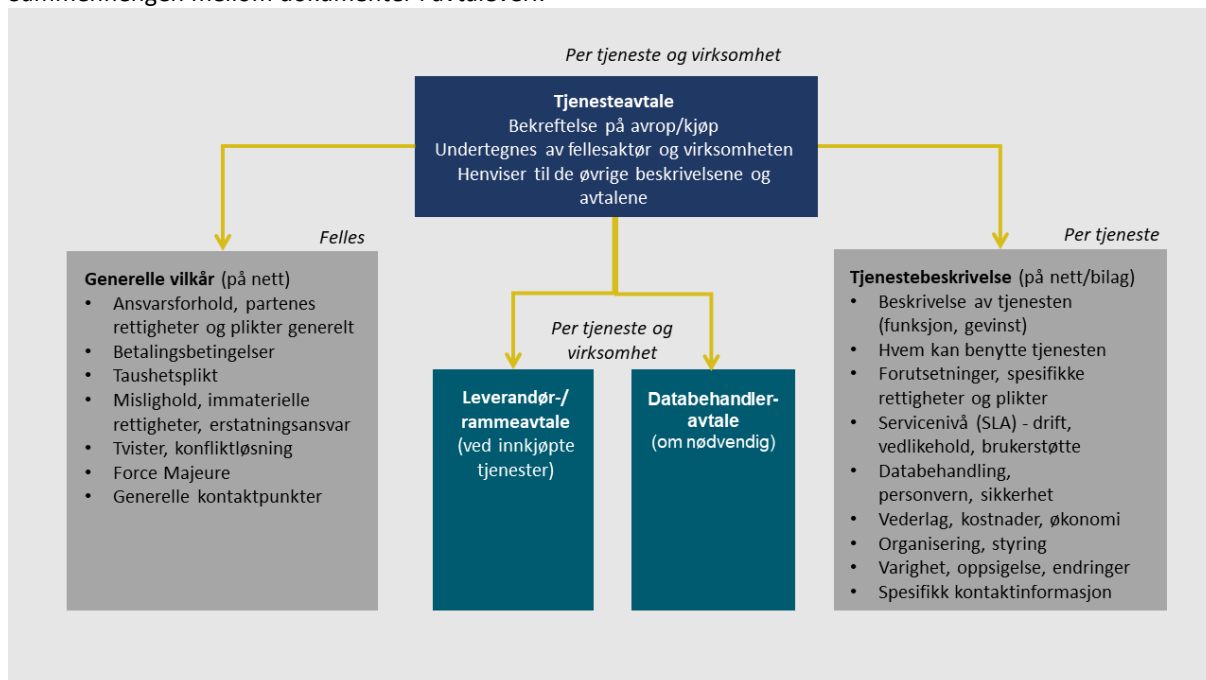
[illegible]

Per tjeneste og virksomhet

**Tjenesteavtale**
Bekreftelse på avrop/kjøp
Undertegnes av fellesaktør og virksomheten
Henviser til de øvrige beskrivelsene og avtalene

Felles

**Generelle vilkår** (på nett)
- Ansvarsforhold, partenes rettigheter og plikter generelt
- Betalingsbetingelser
- Taushetsplikt
- Mislighold, immaterielle rettigheter, erstatningsansvar
- Tvister, konfliktløsning
- Force Majeure
- Generelle kontaktpunkter

Per tjeneste og virksomhet

**Leverandør-/ rammeavtale** (ved innkjøpte tjenester)

**Databehandler-avtale** (om nødvendig)

Per tjeneste

**Tjenestebeskrivelse** (på nett/bilag)
- Beskrivelse av tjenesten (funksjon, gevinst)
- Hvem kan benytte tjenesten
- Forutsetninger, spesifikke rettigheter og plikter
- Servicenivå (SLA) - drift, vedlikehold, brukerstøtte
- Databehandling, personvern, sikkerhet
- Vederlag, kostnader, økonomi
- Organisering, styring
- Varighet, oppsigelse, endringer
- Spesifikk kontaktinformasjon